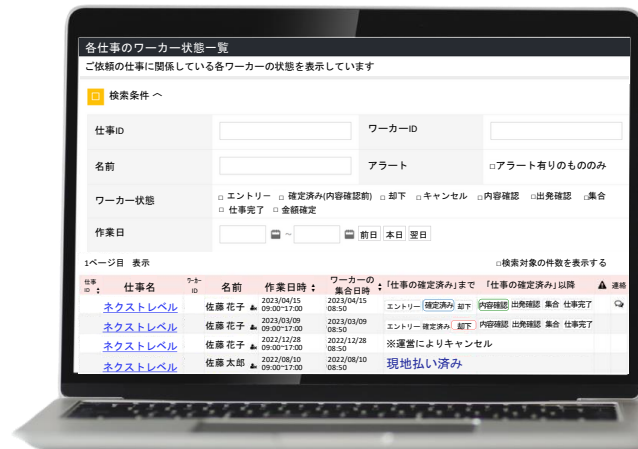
各仕事のワーカー状態一覧

ご依頼の仕事に関係している各ワーカーの状態を表示しています

検索条件 へ

| 仕事ID | | ワーカーID | |
|---|---|---|---|
| 名前 | | アラート | □アラート有りのもののみ |
| ワーカー状態 | □ エントリー □ 確定済み(内容確認前) □ 却下 □ キャンセル □ 内容確認 □ 出発確認 □ 集合 □ 仕事完了 □ 金額確定 | | |
| 作業日 | ~ 前日 本日 翌日 | | |

1ページ目 表示

□検索対象の件数を表示する

| 仕事ID | 仕事名 | ワーカーID | 名前 | 作業日時 | ワーカーの集合日時 | 「仕事の確定済み」まで 「仕事の確定済み」以降 | 連絡 |
|---|---|---|---|---|---|---|---|
| | ネクストレベル | | 佐藤 花子 | 2023/04/15 09:00~17:00 | 2023/04/15 08:50 | エントリー 確定済み 却下 内容確認 出発確認 集合 仕事完了 | |
| | ネクストレベル | | 佐藤 花子 | 2023/03/09 09:00~17:00 | 2023/03/09 08:50 | エントリー 確定済み 却下 内容確認 出発確認 集合 仕事完了 | |
| | ネクストレベル | | 佐藤 花子 | 2022/12/28 09:00~17:00 | 2022/12/28 08:50 | ※運営によりキャンセル | |
| | ネクストレベル | | 佐藤 太郎 | 2022/08/10 09:00~17:00 | 2022/08/10 08:50 | 現地払い済み | |